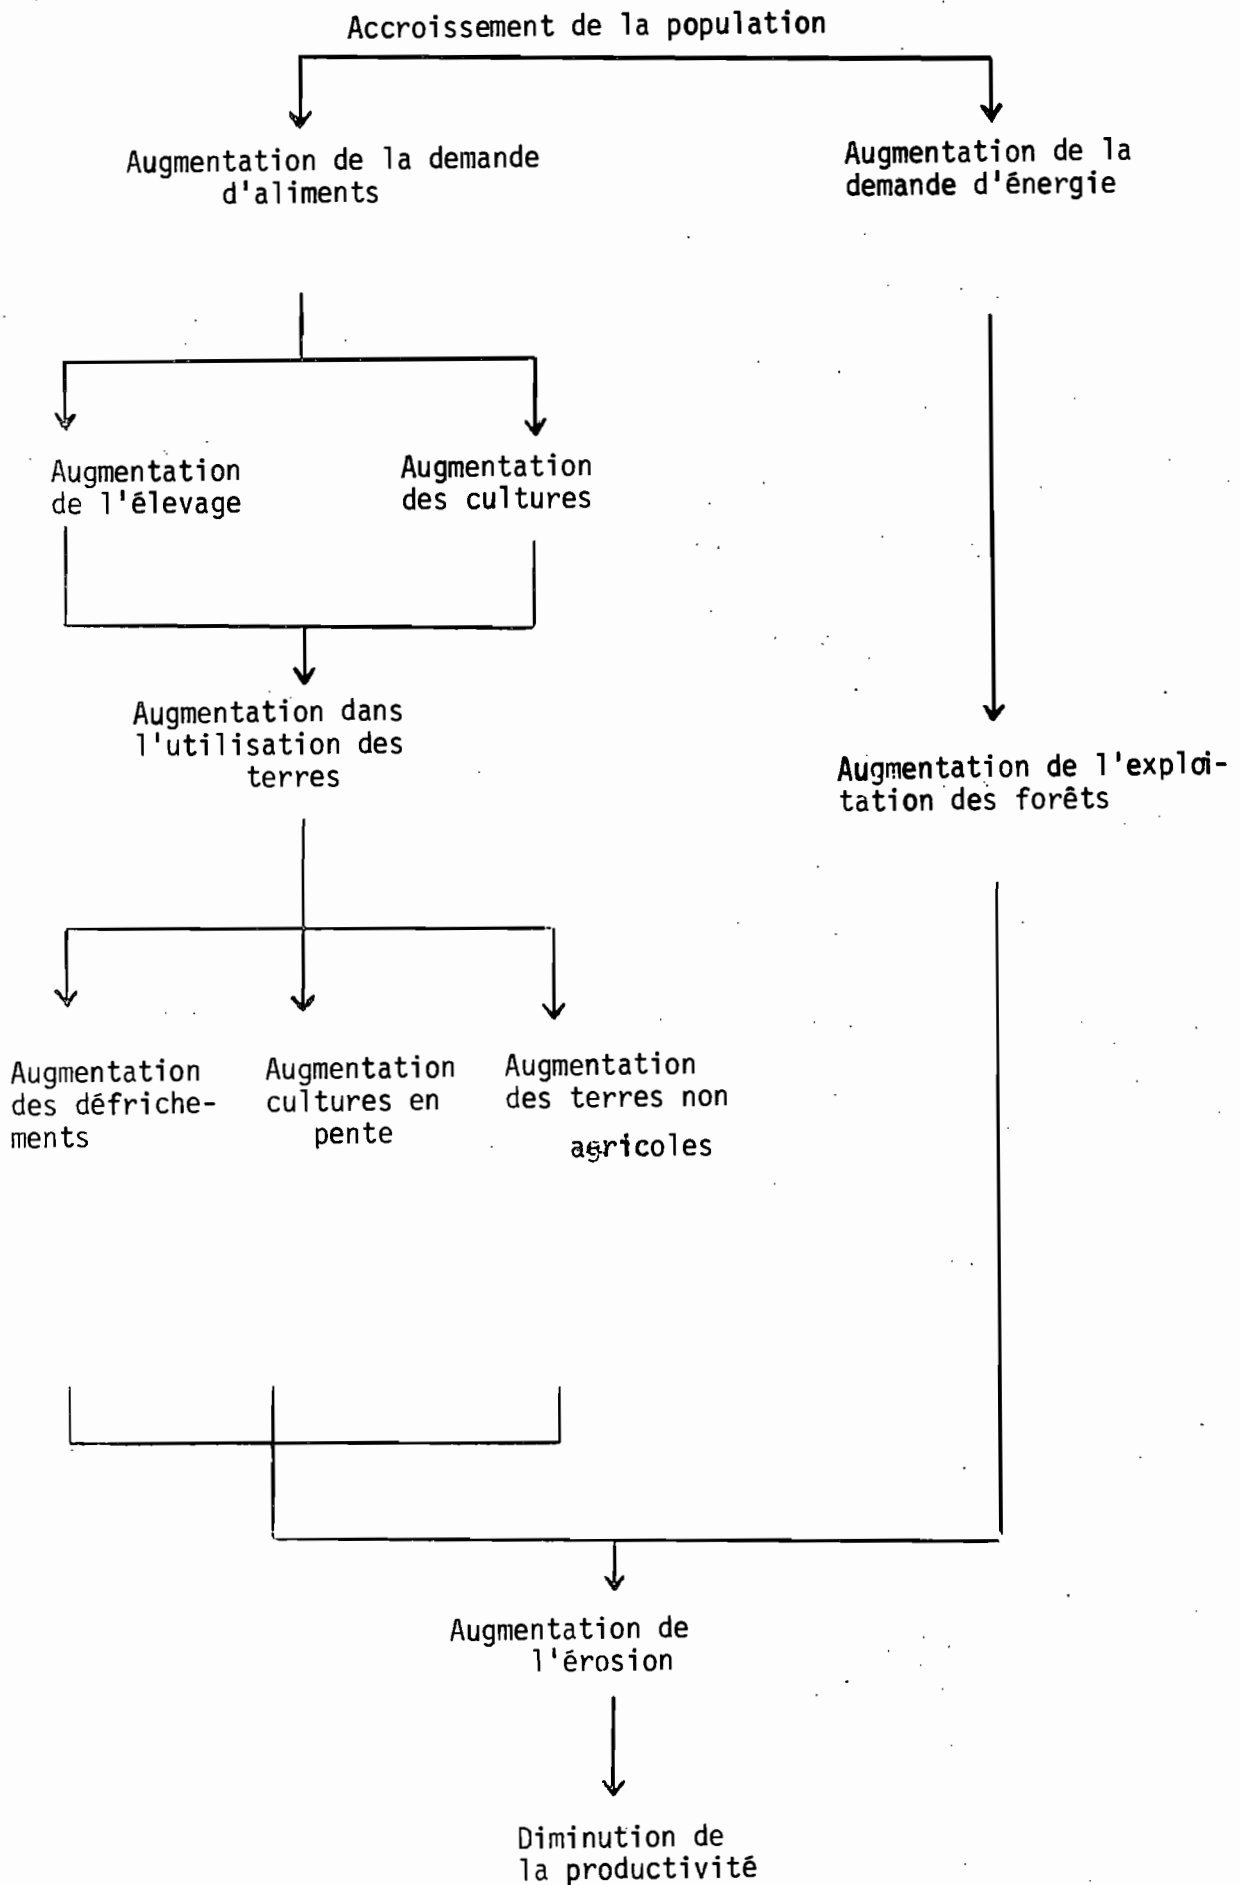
Accroissement de la population

Augmentation de la demande d'aliments

Augmentation de la demande d'énergie

Augmentation de l'élevage

Augmentation des cultures

Augmentation dans l'utilisation des terres

Augmentation de l'exploitation des forêts

Augmentation des défrichements

Augmentation cultures en pente

Augmentation des terres non agricoles

Augmentation de l'érosion

Diminution de la productivité